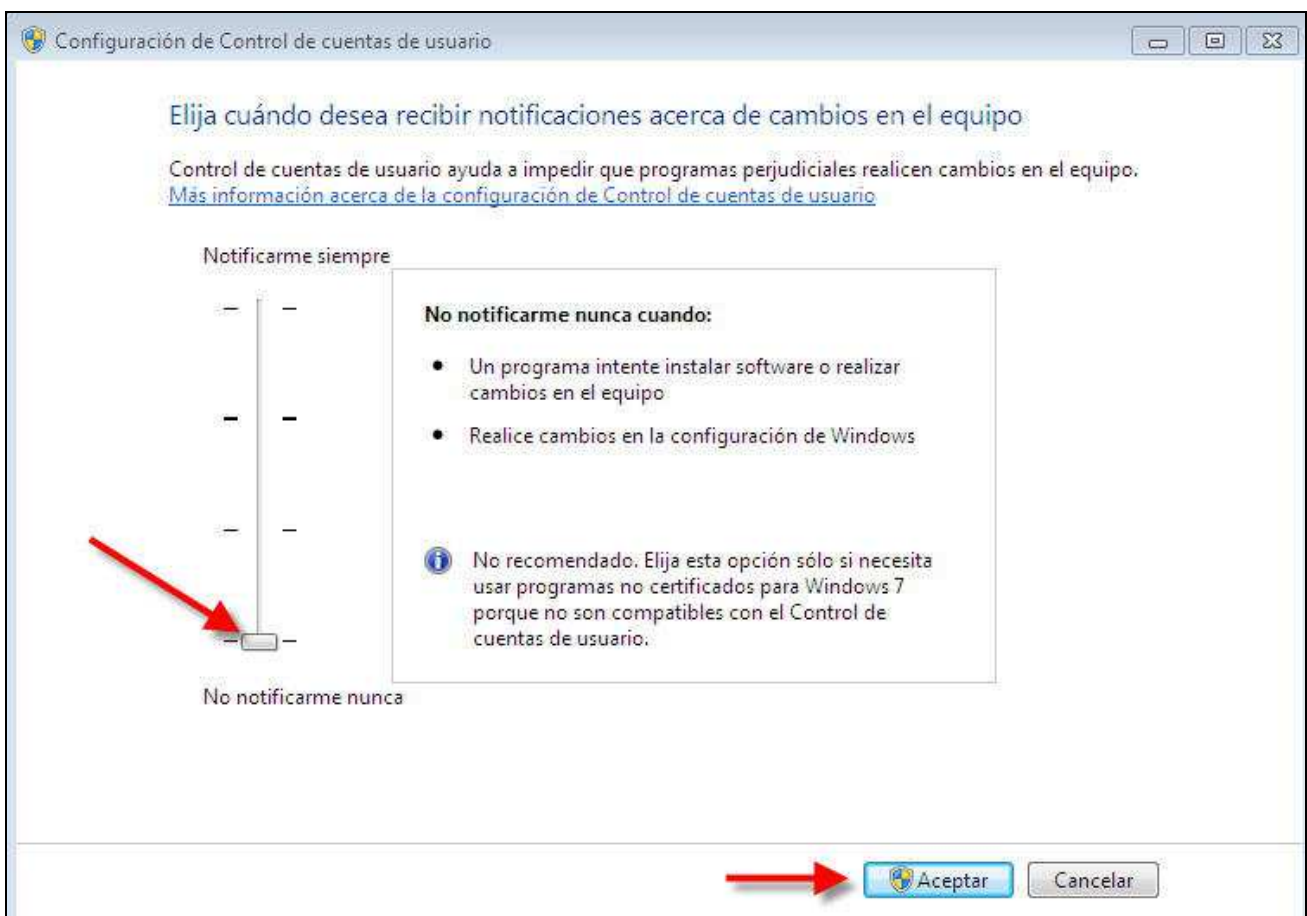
Configuración de Control de cuentas de usuario

Elija cuándo desea recibir notificaciones acerca de cambios en el equipo

Control de cuentas de usuario ayuda a impedir que programas perjudiciales realicen cambios en el equipo.
Más información acerca de la configuración de Control de cuentas de usuario

Notificarme siempre

No notificarme nunca cuando:

- Un programa intente instalar software o realizar cambios en el equipo
- Realice cambios en la configuración de Windows

No recomendado. Elija esta opción sólo si necesita usar programas no certificados para Windows 7 porque no son compatibles con el Control de cuentas de usuario.

No notificarme nunca

Aceptar Cancelar